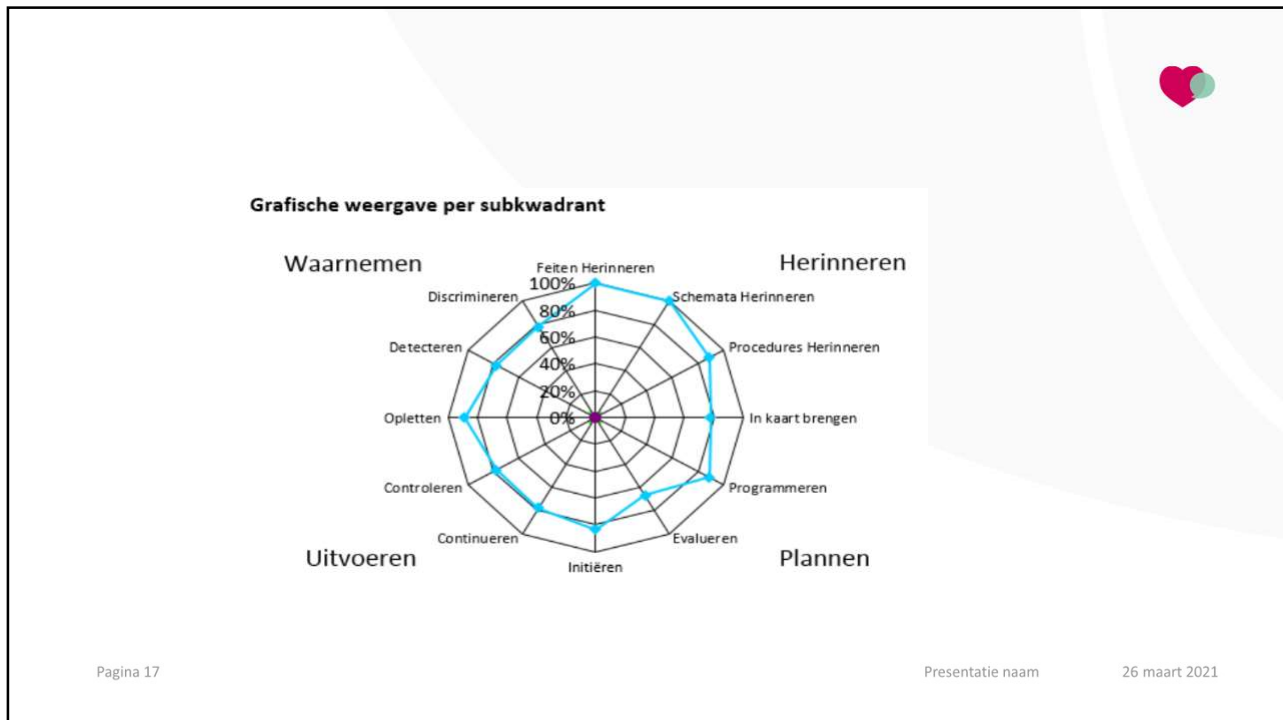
Grafische weergave per subkwadrant

Waarnemen

Herinneren

Uitvoeren

Plannen

Feiten Herinneren
Schemata Herinneren
Procedures Herinneren
In kaart brengen
Programmeren
Evalueren
Initiëren
Continueren
Controleren
Opletten
Detecteren
Discrimineren

100%
80%
60%
40%
20%
0%

Pagina 17

Presentatie naam

26 maart 2021